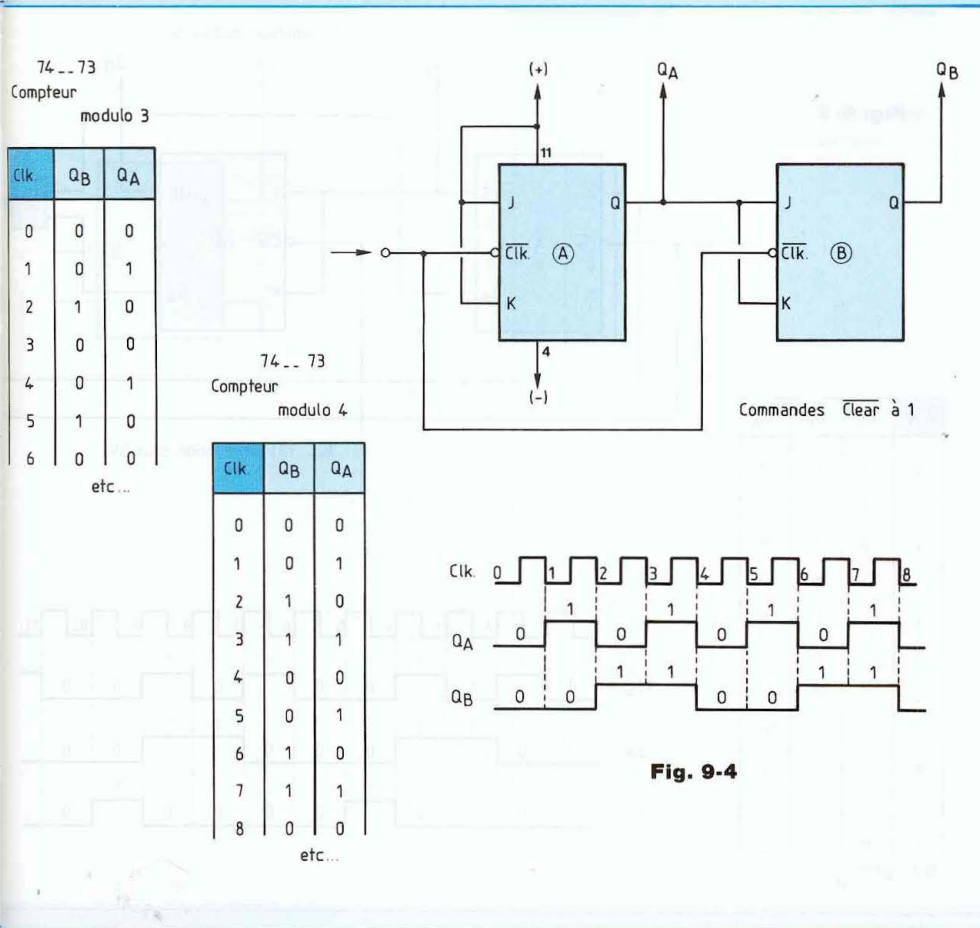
74 _ _ 73
Compteur
modulo 3

| Clk. | $Q_B$ | $Q_A$ |
|---|---|---|
| 0 | 0 | 0 |
| 1 | 0 | 1 |
| 2 | 1 | 0 |
| 3 | 0 | 0 |
| 4 | 0 | 1 |
| 5 | 1 | 0 |
| 6 | 0 | 0 |

etc...

74 _ _ 73
Compteur
modulo 4

| Clk. | $Q_B$ | $Q_A$ |
|---|---|---|
| 0 | 0 | 0 |
| 1 | 0 | 1 |
| 2 | 1 | 0 |
| 3 | 1 | 1 |
| 4 | 0 | 0 |
| 5 | 0 | 1 |
| 6 | 1 | 0 |
| 7 | 1 | 1 |
| 8 | 0 | 0 |

etc...

(+)
$Q_A$
$Q_B$
11
J
Q
$\overline{Clk.}$
Ⓐ
K
4
(-)
J
Q
$\overline{Clk.}$
Ⓑ
K

Commandes $\overline{Clear}$ à 1

Clk. 0 1 2 3 4 5 6 7 8
1 1 1 1
$Q_A$ 0 0 0 0
1 1 1 1
$Q_B$ 0 0 0 0

Fig. 9-4